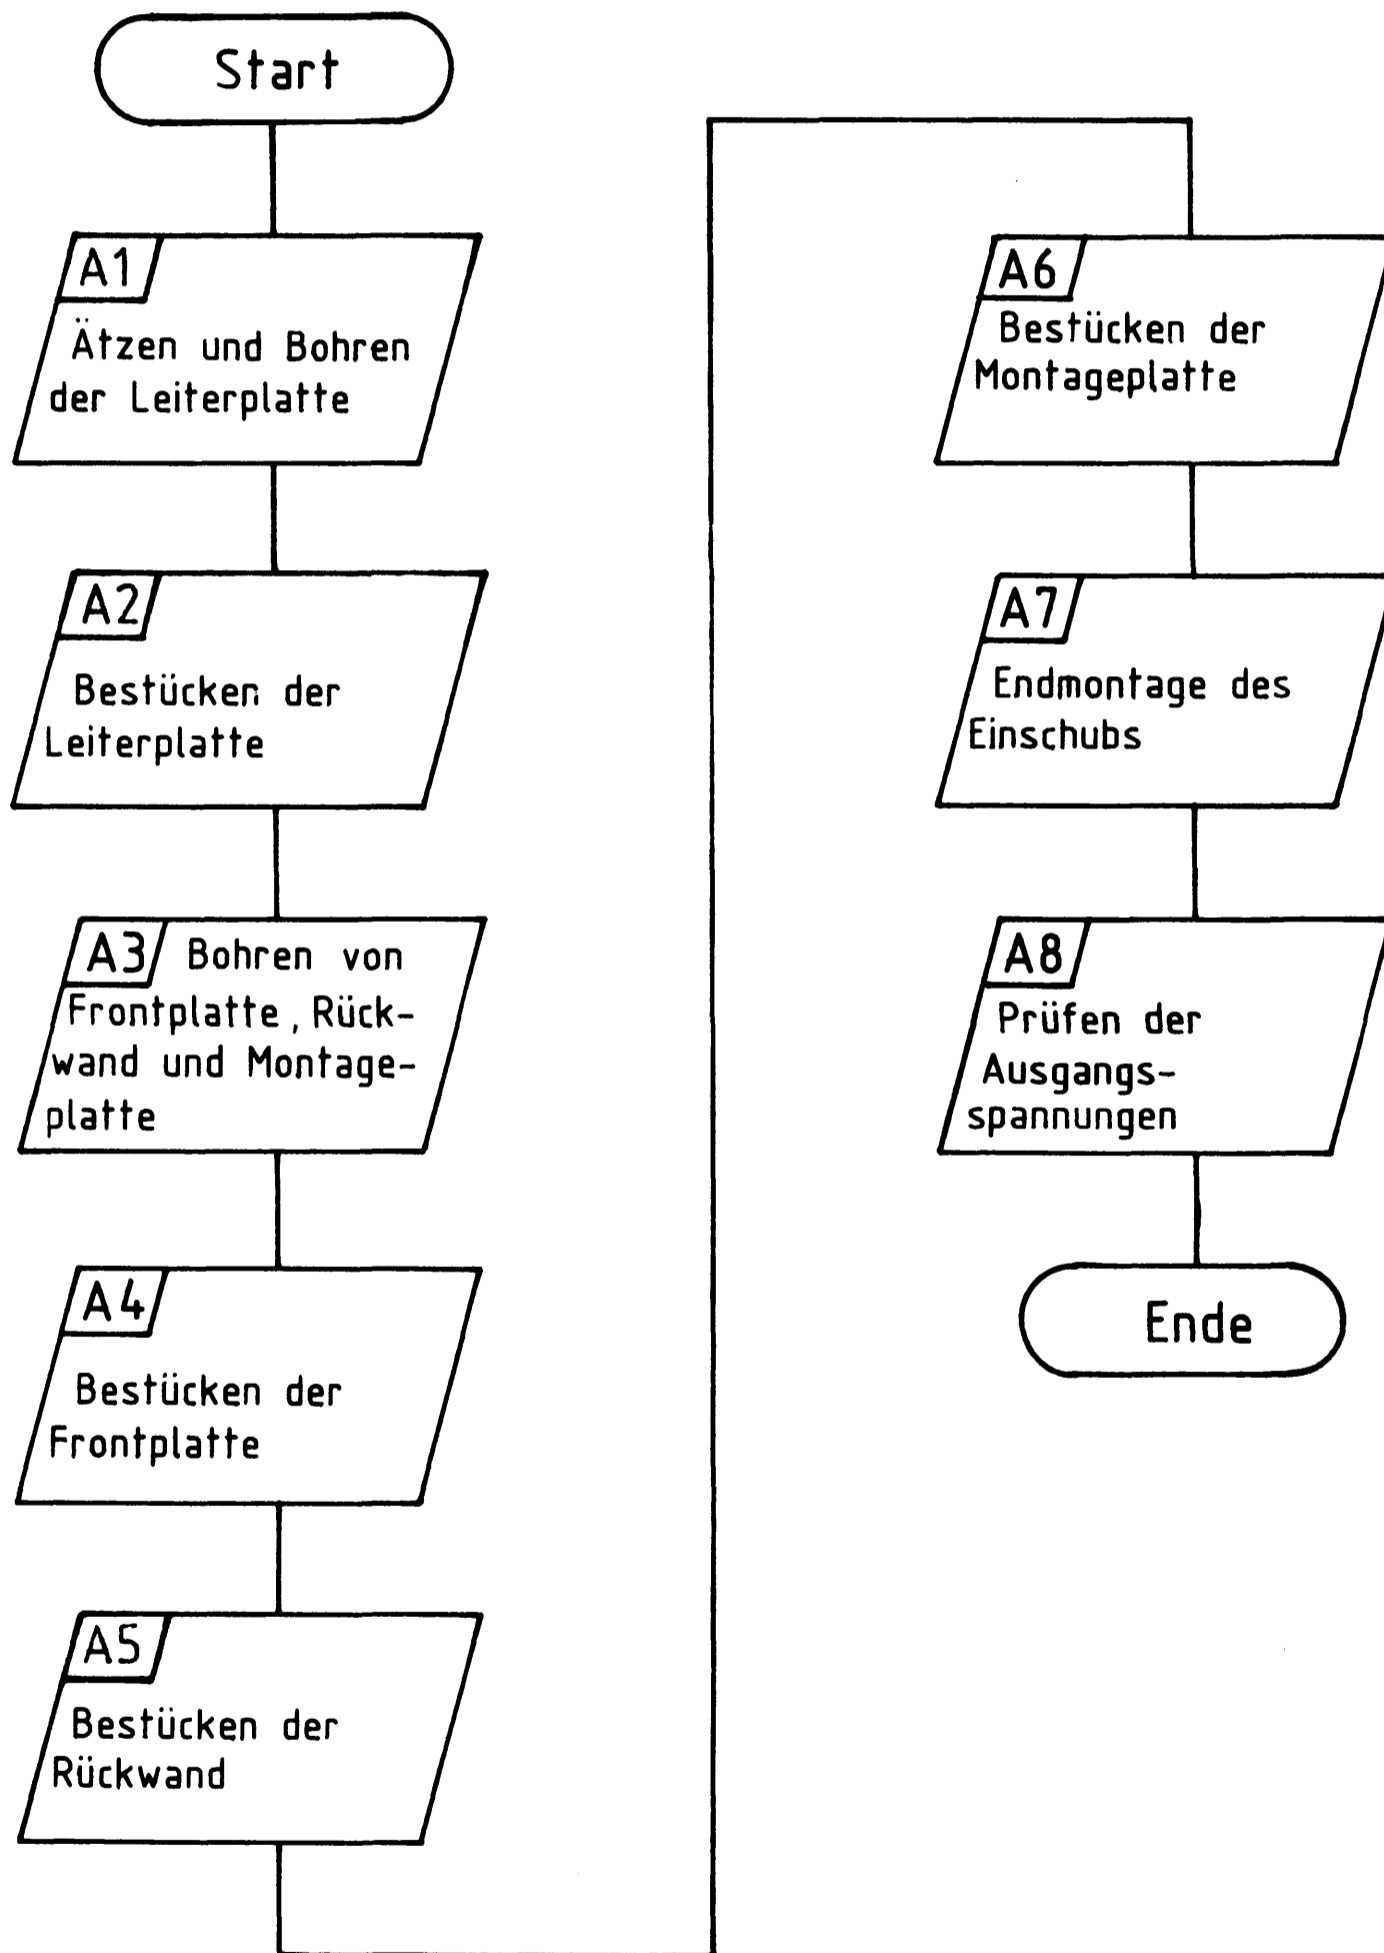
Start

A1
Ätzen und Bohren der Leiterplatte

A2
Bestücken der Leiterplatte

A3
Bohren von Frontplatte, Rückwand und Montageplatte

A4
Bestücken der Frontplatte

A5
Bestücken der Rückwand

A6
Bestücken der Montageplatte

A7
Endmontage des Einschubs

A8
Prüfen der Ausgangsspannungen

Ende